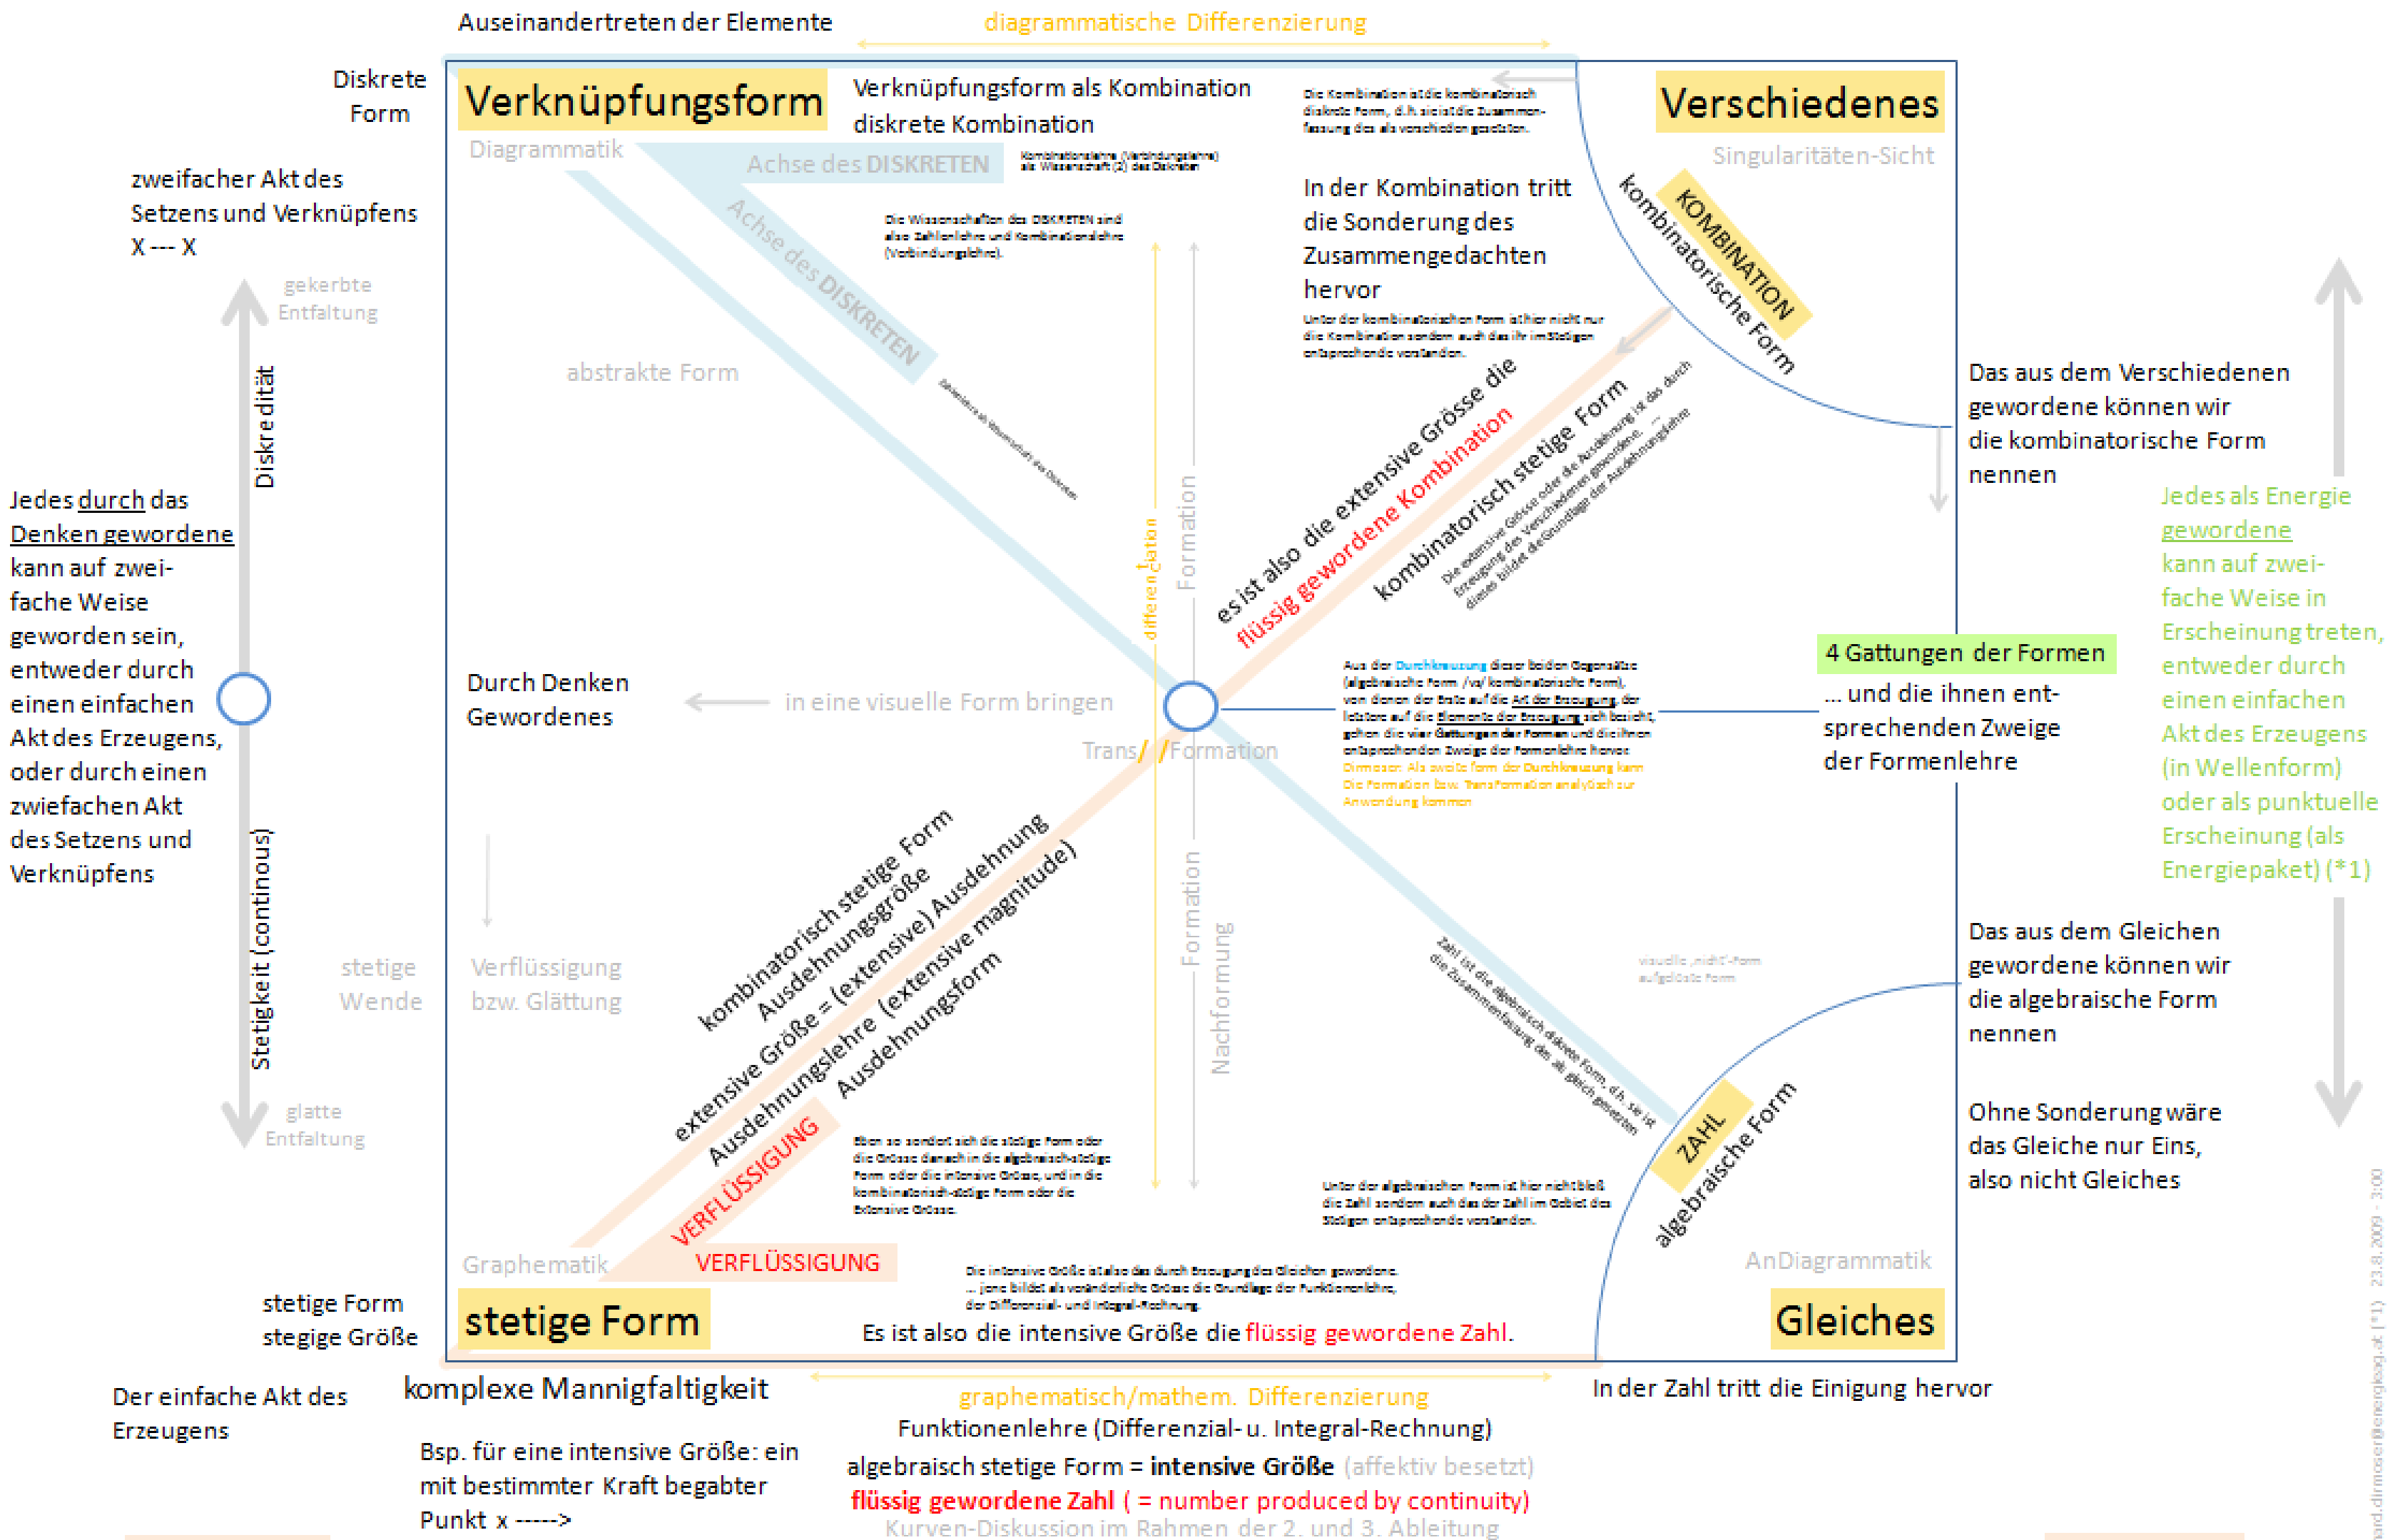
Auseinandertreten der Elemente

diagrammatische Differenzierung

Diskrete Form

zweifacher Akt des Setzens und Verknüpfens X --- X

gekerbte Entfaltung

Diskredität

Jedes durch das Denken gewordene kann auf zweifache Weise geworden sein, entweder durch einen einfachen Akt des Erzeugens, oder durch einen zwiefachen Akt des Setzens und Verknüpfens

Stetigkeit (continous)

glatte Entfaltung

stetige Wende

stetige Form stegige Größe

Der einfache Akt des Erzeugens

Verknüpfungsform

Verknüpfungsform als Kombination diskrete Kombination

Die Kombination ist die kombinatorisch diskrete Form, d.h. sie ist die Zusammenfassung des als verschieden gesetzten.

Diagrammatik

Achse des DISKRETEN

Kombinationslehre (Verbindungslehre) als Wissenschaft (2) des Diskreten

Achse des DISKRETEN

Die Wissenschaften des DISKRETEN sind also Zahlenlehre und Kombinationslehre (Verbindungslehre).

In der Kombination tritt die Sonderung des Zusammengedachten hervor

Unter der kombinatorischen Form ist hier nicht nur die Kombination sondern auch das ihr im Stetigen entsprechende verstanden.

abstrakte Form

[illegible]

Verschiedenes

Singularitäten-Sicht

KOMBINATION

kombinatorische Form

Das aus dem Verschiedenen gewordene können wir die kombinatorische Form nennen

Jedes als Energie gewordene kann auf zweifache Weise in Erscheinung treten, entweder durch einen einfachen Akt des Erzeugens (in Wellenform) oder als punktuelle Erscheinung (als Energiepaket) (*1)

es ist also die extensive Grösse die flüssig gewordene Kombination

kombinatorisch stetige Form

Die extensive Grösse oder die Ausdehnung ist das durch Erzeugung des Verschiedenen gewordene. ... dieses bildet die Grundlage der Ausdehnungslehre

differenciation

Formation

Durch Denken Gewordenes

in eine visuelle Form bringen

Trans/ /Formation

Aus der Durchkreuzung dieser beiden Gegensätze (algebraische Form /vs/ kombinatorische Form), von denen der Erste auf die Art der Erzeugung, der letztere auf die Elemente der Erzeugung sich bezieht, gehen die vier Gattungen der Formen und die ihnen entsprechenden Zweige der Formenlehre hervor.
Dimension: Als zweite Form der Durchkreuzung kann die Formation bzw. Transformation analytisch zur Anwendung kommen

4 Gattungen der Formen

... und die ihnen entsprechenden Zweige der Formenlehre

Verflüssigung bzw. Glättung

kombinatorisch stetige Form Ausdehnungsgröße extensive Größe = (extensive) Ausdehnung Ausdehnungslehre (extensive magnitude) Ausdehnungsform

VERFLÜSSIGUNG

Eben so sondert sich die stetige Form oder die Grösse danach in die algebraisch-stetige Form oder die intensive Grösse, und in die kombinatorisch-stetige Form oder die Extensive Grösse.

Formation

Nachformung

Zahl ist die algebraisch diskrete Form, d.h. sie ist die Zusammenfassung des als gleich gesetzten

visuelle ‚nicht'-Form aufgelöste Form

Das aus dem Gleichen gewordene können wir die algebraische Form nennen

Ohne Sonderung wäre das Gleiche nur Eins, also nicht Gleiches

Unter der algebraischen Form ist hier nicht bloß die Zahl sondern auch das der Zahl im Gebiet des Stetigen entsprechende verstanden.

ZAHL

algebraische Form

AnDiagrammatik

Graphematik

VERFLÜSSIGUNG

Die intensive Größe ist also das durch Erzeugung des Gleichen gewordene. ... jene bildet als veränderliche Grösse die Grundlage der Funktionenlehre, der Differenzial- und Integral-Rechnung.

stetige Form

Es ist also die intensive Größe die flüssig gewordene Zahl.

Gleiches

komplexe Mannigfaltigkeit

graphematisch/mathem. Differenzierung

In der Zahl tritt die Einigung hervor

Funktionenlehre (Differenzial- u. Integral-Rechnung)

Bsp. für eine intensive Größe: ein mit bestimmter Kraft begabter Punkt x ----->

algebraisch stetige Form = intensive Größe (affektiv besetzt)

flüssig gewordene Zahl ( = number produced by continuity)

Kurven-Diskussion im Rahmen der 2. und 3. Ableitung

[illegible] (*1) 23.8.2009 - 3:00